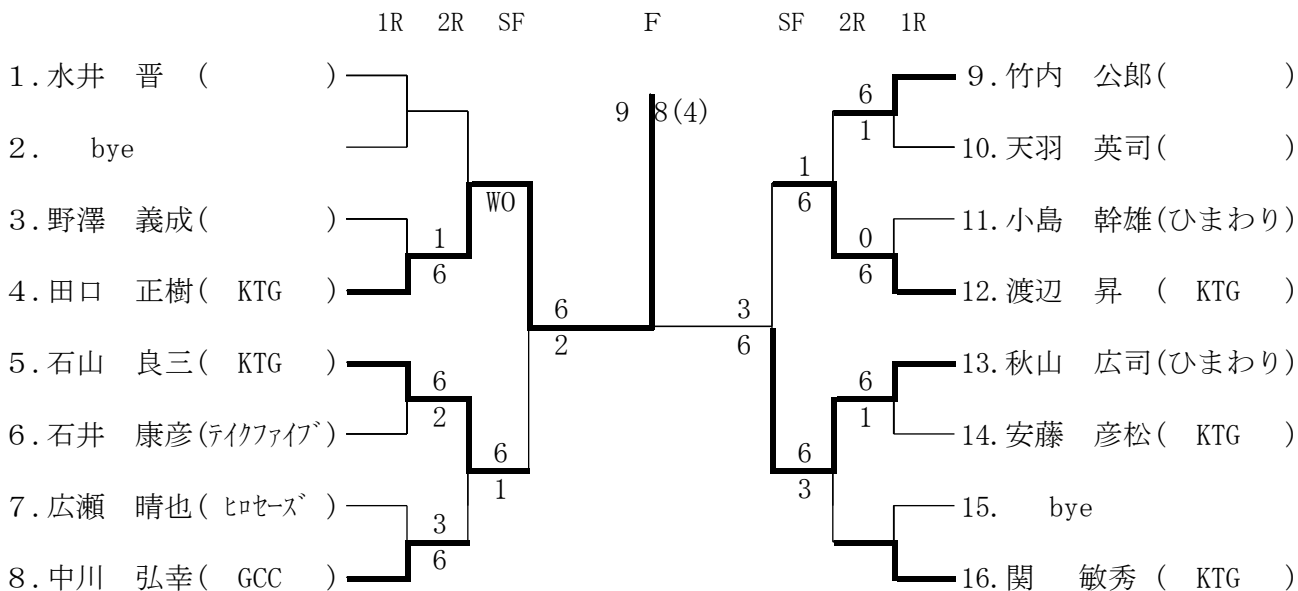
1R 2R SF F SF 2R 1R

1. 水井　晋　(　　　　)
2. bye
3. 野澤　義成(　　　　)
4. 田口　正樹( KTG )
5. 石山　良三( KTG )
6. 石井　康彦(ﾃｲｸﾌｧｲﾌﾞ)
7. 広瀬　晴也( ﾋﾛｾｰｽﾞ )
8. 中川　弘幸( GCC )

1
6
6
2
3
6
WO
6
1
6
2

9 8(4)

3
6

9. 竹内　公郎(　　　　)
10. 天羽　英司(　　　　)
11. 小島　幹雄(ひまわり)
12. 渡辺　昇　( KTG )
13. 秋山　広司(ひまわり)
14. 安藤　彦松( KTG )
15. bye
16. 関　敏秀　( KTG )

6
1
0
6
6
1
1
6
6
3